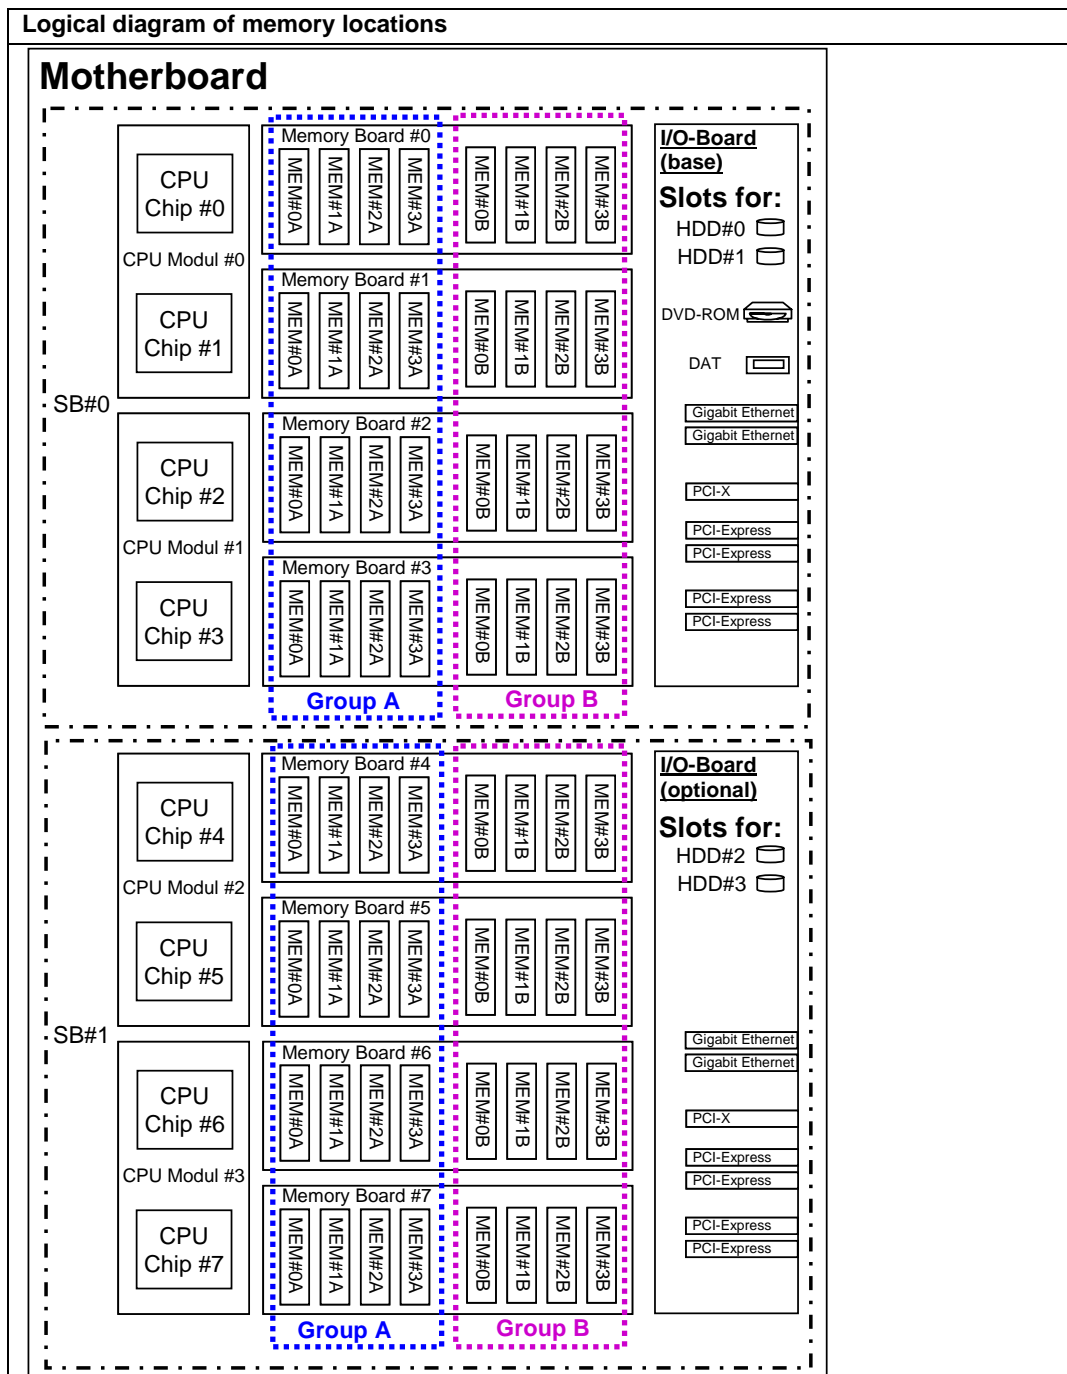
Logical diagram of memory locations

Motherboard

CPU Chip #0
CPU Modul #0
CPU Chip #1

Memory Board #0
MEM#0A MEM#1A MEM#2A MEM#3A MEM#0B MEM#1B MEM#2B MEM#3B

Memory Board #1
MEM#0A MEM#1A MEM#2A MEM#3A MEM#0B MEM#1B MEM#2B MEM#3B

SB#0

CPU Chip #2
CPU Modul #1
CPU Chip #3

Memory Board #2
MEM#0A MEM#1A MEM#2A MEM#3A MEM#0B MEM#1B MEM#2B MEM#3B

Memory Board #3
MEM#0A MEM#1A MEM#2A MEM#3A MEM#0B MEM#1B MEM#2B MEM#3B

Group A
Group B

I/O-Board (base)
Slots for:
HDD#0
HDD#1
DVD-ROM
DAT
Gigabit Ethernet
Gigabit Ethernet
PCI-X
PCI-Express
PCI-Express
PCI-Express
PCI-Express

CPU Chip #4
CPU Modul #2
CPU Chip #5

Memory Board #4
MEM#0A MEM#1A MEM#2A MEM#3A MEM#0B MEM#1B MEM#2B MEM#3B

Memory Board #5
MEM#0A MEM#1A MEM#2A MEM#3A MEM#0B MEM#1B MEM#2B MEM#3B

SB#1

CPU Chip #6
CPU Modul #3
CPU Chip #7

Memory Board #6
MEM#0A MEM#1A MEM#2A MEM#3A MEM#0B MEM#1B MEM#2B MEM#3B

Memory Board #7
MEM#0A MEM#1A MEM#2A MEM#3A MEM#0B MEM#1B MEM#2B MEM#3B

Group A
Group B

I/O-Board (optional)
Slots for:
HDD#2
HDD#3
Gigabit Ethernet
Gigabit Ethernet
PCI-X
PCI-Express
PCI-Express
PCI-Express
PCI-Express